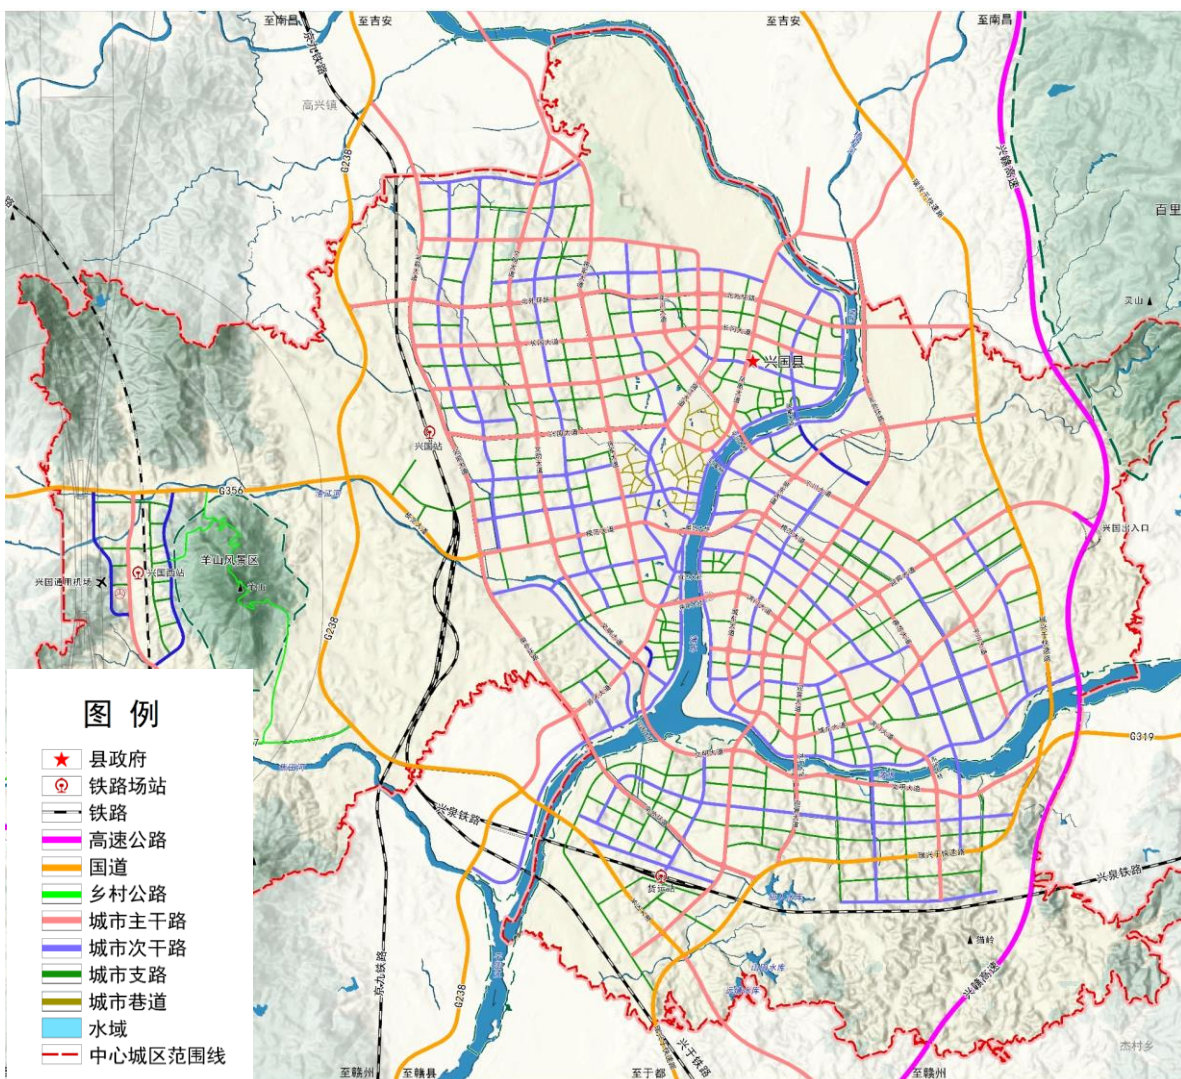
至南昌
至吉安
至吉安
至南昌
京九铁路
高兴镇
G238
兴赣高速
百里
兴国县
兴国站
G356
羊山风景区
兴国通用机场
兴国西站
兴国出入口
G238
G319
兴泉铁路
兴泉铁路
货运站
兴赣高速
G238
京九铁路
兴于铁路
至赣州
至赣县
至于都
至赣州
杰村乡

图 例
县政府
铁路场站
铁路
高速公路
国道
乡村公路
城市主干路
城市次干路
城市支路
城市巷道
水域
中心城区范围线